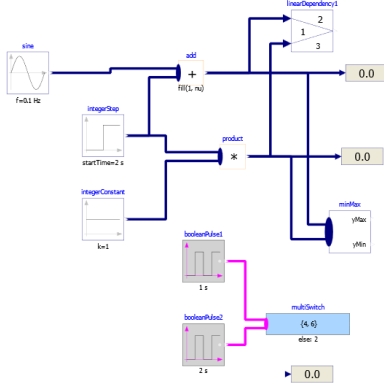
linearDependency1
2
1
3
sine
f=0.1 Hz
add
+
fill(1, nu)
0.0
integerStep
startTime=2 s
product
*
0.0
integerConstant
k=1
minMax
yMax
yMin
booleanPulse1
1 s
booleanPulse2
2 s
multiSwitch
{4, 6}
else: 2
0.0